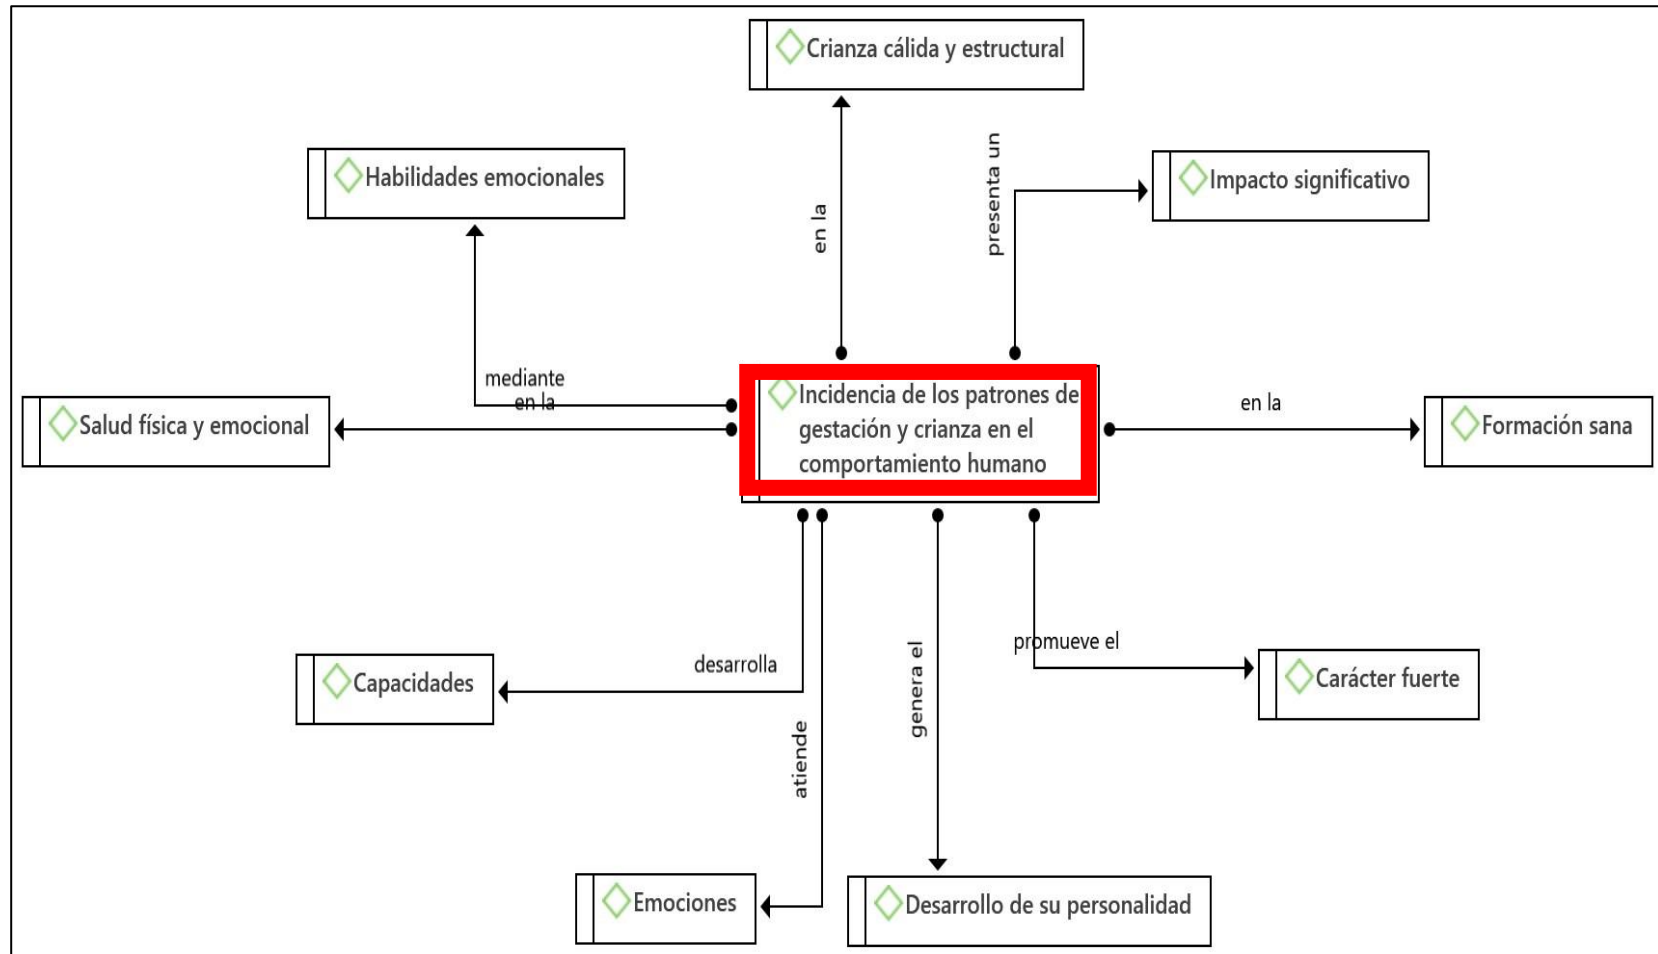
Crianza cálida y estructural

Habilidades emocionales

en la

presenta un

Impacto significativo

mediante

en la

Salud física y emocional

Incidencia de los patrones de gestación y crianza en el comportamiento humano

en la

Formación sana

desarrolla

Capacidades

genera el

promueve el

Carácter fuerte

atiende

Emociones

Desarrollo de su personalidad